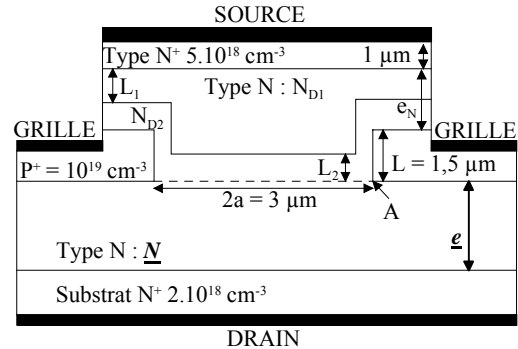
SOURCE

Type N$^+$ 5.10$^{18}$ cm$^{-3}$

1 µm

$L_1$

Type N : $N_{D1}$

$N_{D2}$

$e_N$

GRILLE

GRILLE

P$^+$ = 10$^{19}$ cm$^{-3}$

$L_2$

L = 1,5 µm

2a = 3 µm

A

Type N : $\underline{\boldsymbol{N}}$

$\underline{\boldsymbol{e}}$

Substrat N$^+$ 2.10$^{18}$ cm$^{-3}$

DRAIN